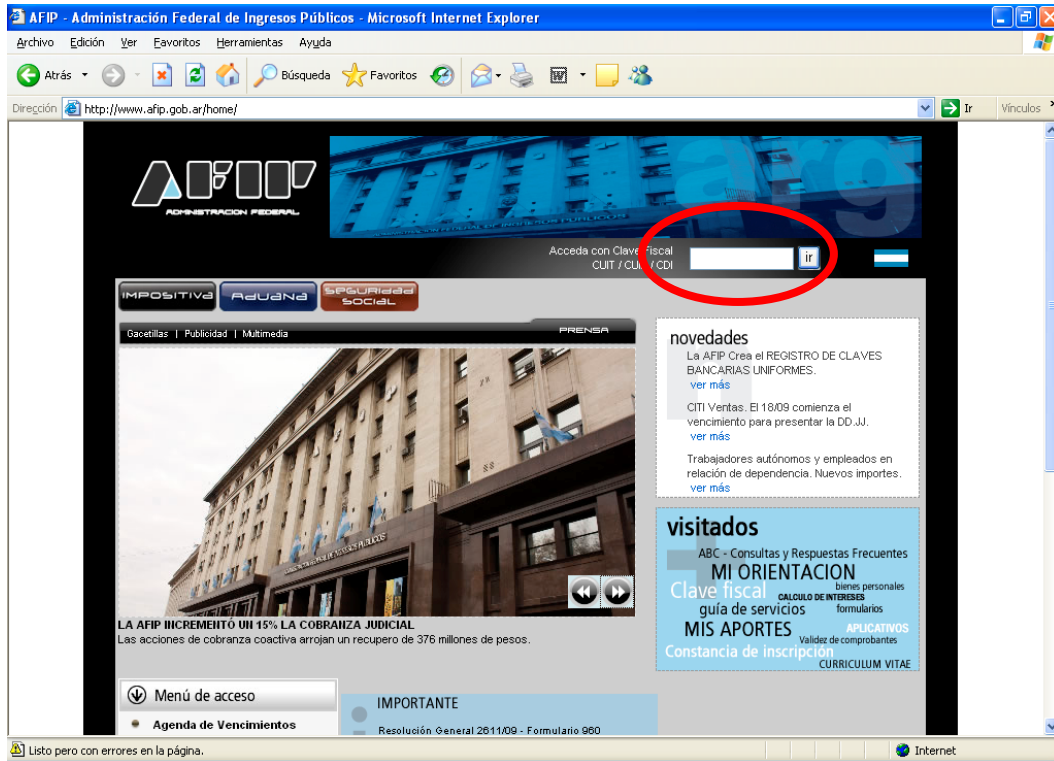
AFIP - Administración Federal de Ingresos Públicos - Microsoft Internet Explorer

Archivo Edición Ver Favoritos Herramientas Ayuda

Atrás Búsqueda Favoritos

Dirección http://www.afip.gob.ar/home/ Ir Vínculos

AFIP
ADMINISTRACION FEDERAL

Acceda con Clave Fiscal
CUIT / CUIL / CDI
ir

IMPOSITIVA ADUANA SEGURIDAD SOCIAL

Gacetillas | Publicidad | Multimedia PRENSA

LA AFIP INCREMENTÓ UN 15% LA COBRANZA JUDICIAL
Las acciones de cobranza coactiva arrojan un recupero de 376 millones de pesos.

novedades
La AFIP Crea el REGISTRO DE CLAVES BANCARIAS UNIFORMES.
ver más
CITI Ventas. El 18/09 comienza el vencimiento para presentar la DD.JJ.
ver más
Trabajadores autónomos y empleados en relación de dependencia. Nuevos importes.
ver más

visitados
ABC - Consultas y Respuestas Frecuentes
MI ORIENTACION
bienes personales
Clave fiscal
CALCULO DE INTERESES
guía de servicios
formularios
MIS APORTES
APLICATIVOS
Validez de comprobantes
Constancia de inscripción
CURRICULUM VITAE

Menú de acceso
Agenda de Vencimientos

IMPORTANTE
Resolución General 2611/09 - Formulario 960

Listo pero con errores en la página.
Internet